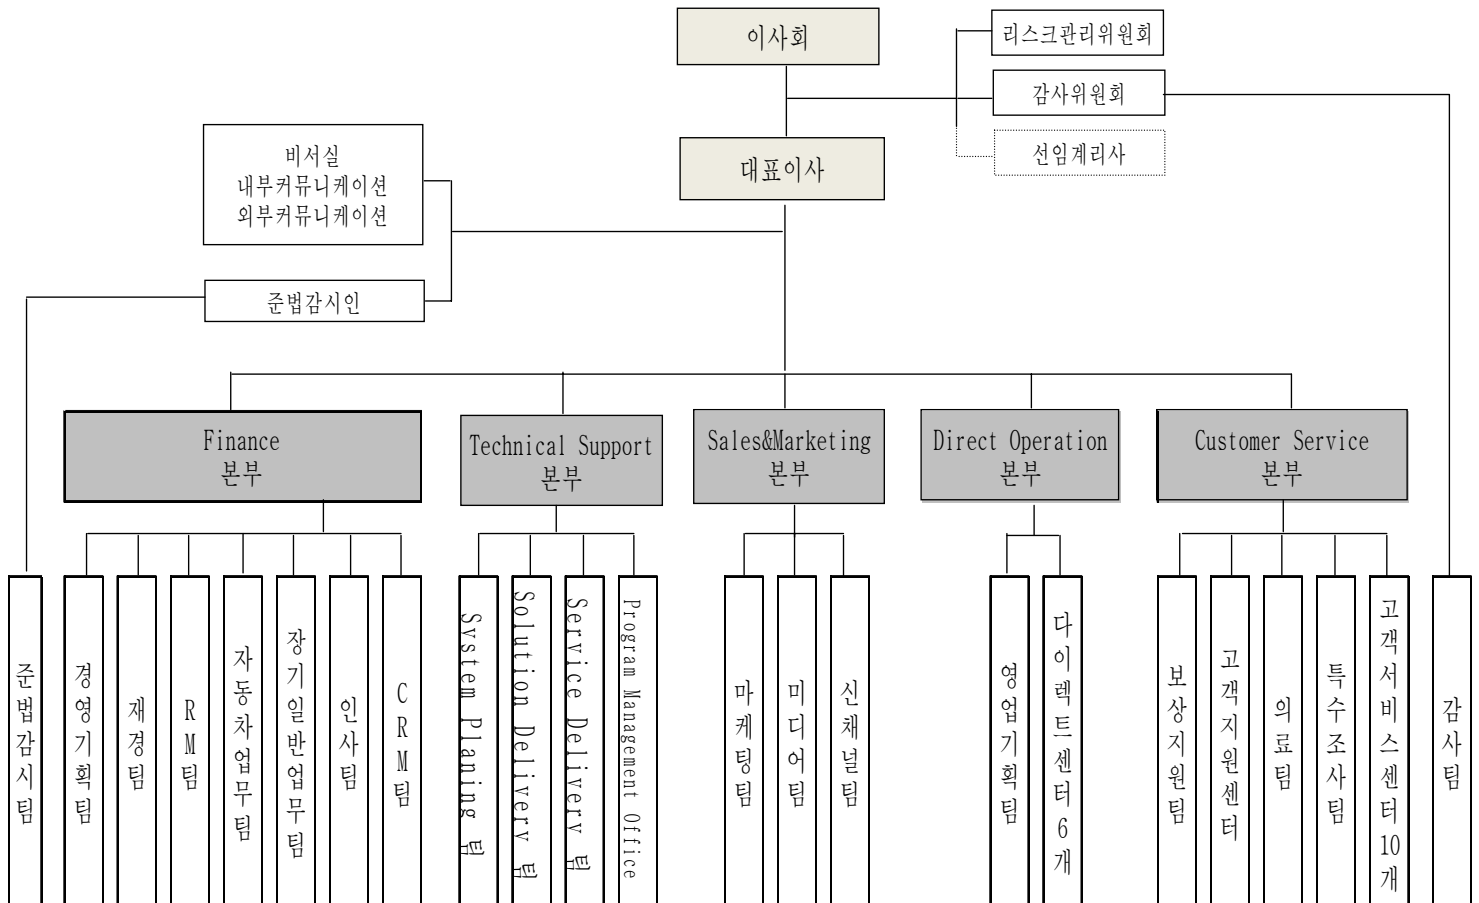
이사회

리스크관리위원회

감사위원회

선임계리사

대표이사

비서실
내부커뮤니케이션
외부커뮤니케이션

준법감시인

Finance 본부

Technical Support 본부

Sales&Marketing 본부

Direct Operation 본부

Customer Service 본부

준법감시팀

경영기획팀

재경팀

RM팀

자동차업무팀

장기일반업무팀

인사팀

CRM팀

System Planing 팀

Solution Delivery 팀

Service Delivery 팀

Program Management Office

마케팅팀

미디어팀

신채널팀

영업기획팀

다이렉트센터6개

보상지원팀

고객지원센터

의료팀

특수조사팀

고객서비스센터10개

감사팀